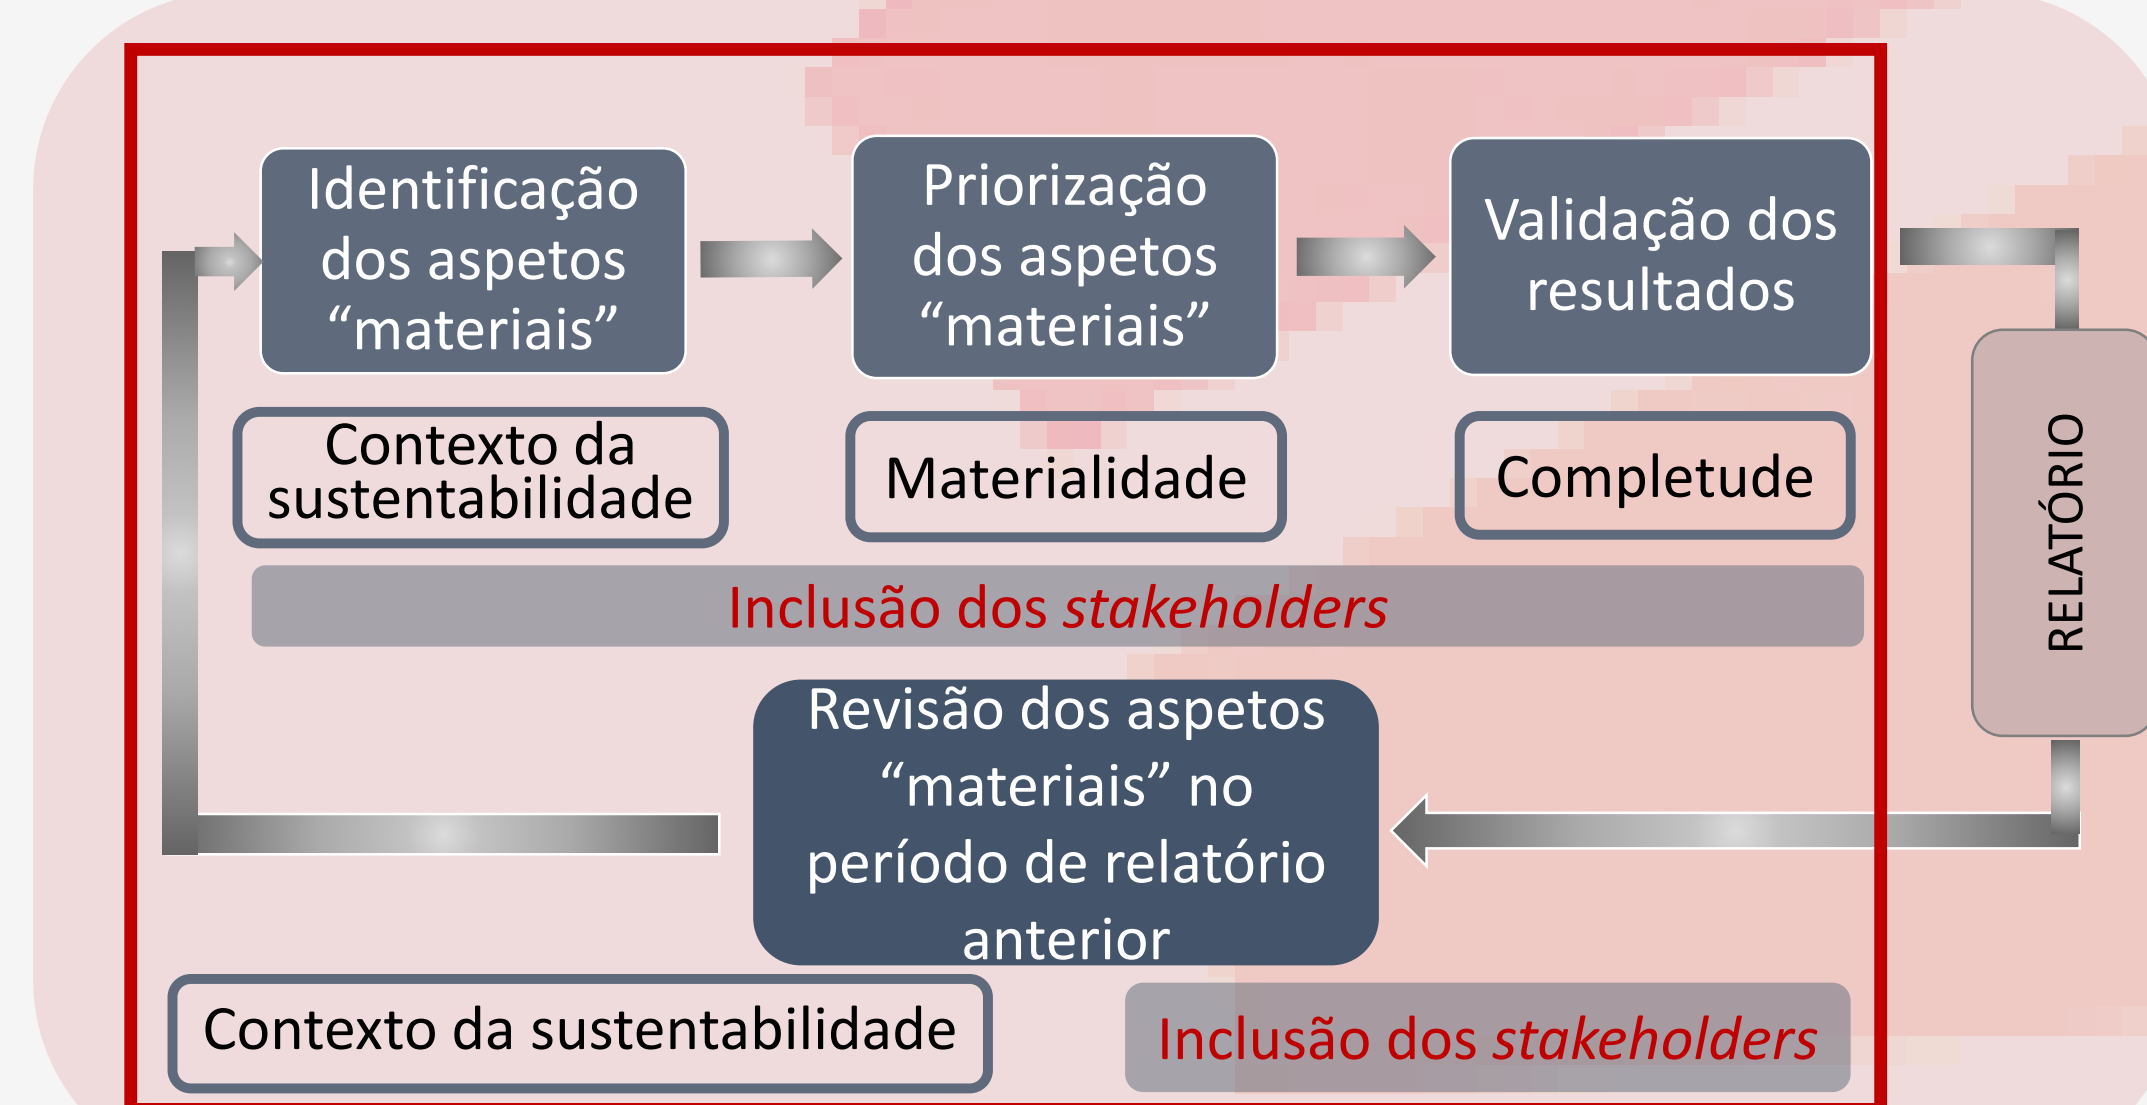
Identificação dos aspetos “materiais”

Priorização dos aspetos “materiais”

Validação dos resultados

Contexto da sustentabilidade

Materialidade

Completude

Inclusão dos *stakeholders*

RELATÓRIO

Revisão dos aspetos “materiais” no período de relatório anterior

Contexto da sustentabilidade

Inclusão dos *stakeholders*